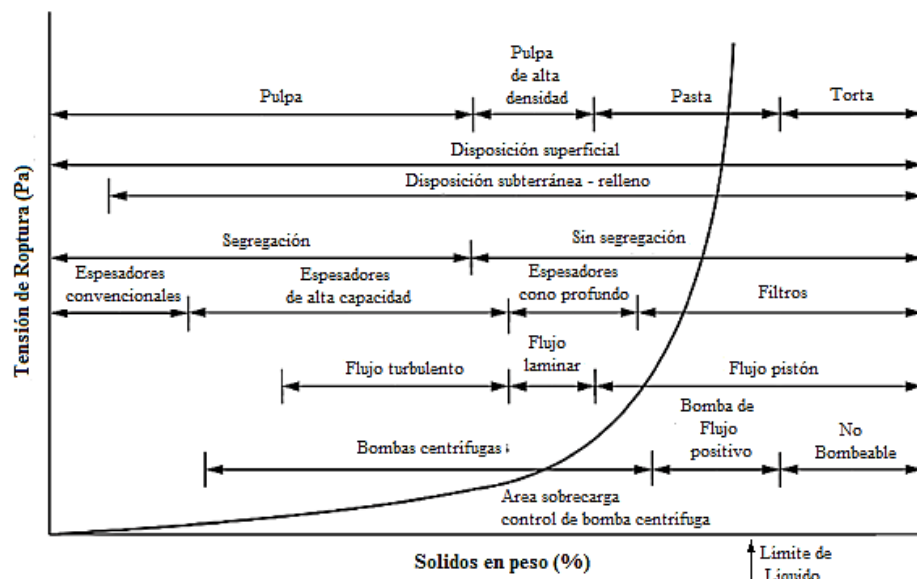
Tensión de Roptura (Pa)

Pulpa

Pulpa de alta densidad

Pasta

Torta

Disposición superficial

Disposición subterránea - relleno

Segregación

Sin segregación

Espesadores convencionales

Espesadores de alta capacidad

Espesadores cono profundo

Filtros

Flujo turbulento

Flujo laminar

Flujo pistón

Bombas centrifugas

Bomba de Flujo positivo

No Bombeable

Area sobrecarga control de bomba centrifuga

Solidos en peso (%)

Limite de Liquido